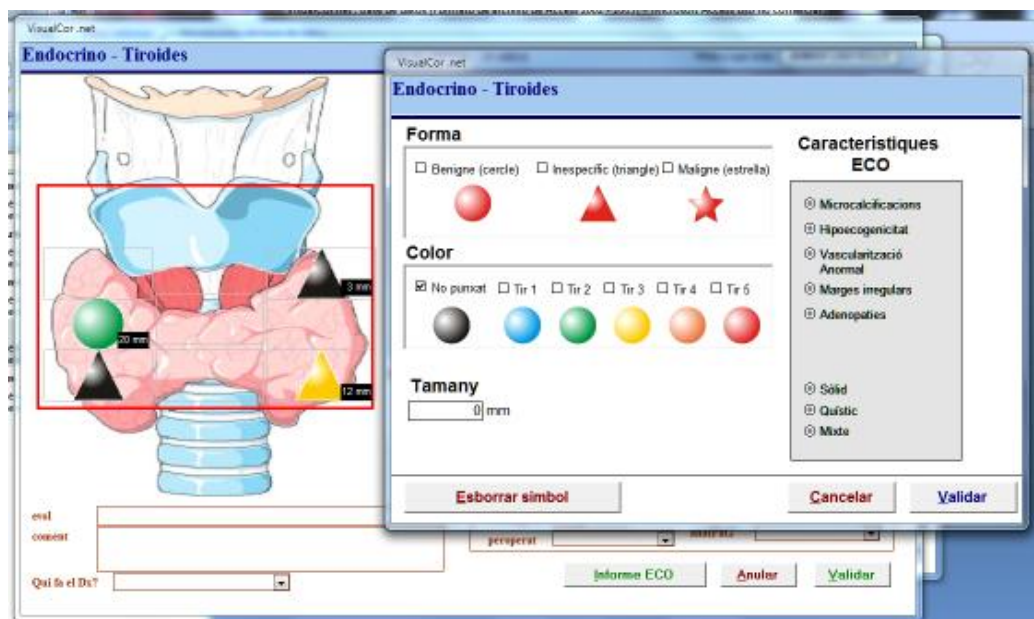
VisualCor.net

Endocrino - Tiroides

3 mm

20 mm

12 mm

eval

coment

Qui fa el Dx?

peroperat

Informe ECO

Anular

Validar

VisualCor.net

Endocrino - Tiroides

Forma

☐ Benigne (cercle) ☐ Inespecific (triangle) ☐ Maligne (estrella)

Color

☑ No puntxat ☐ Tir 1 ☐ Tir 2 ☐ Tir 3 ☐ Tir 4 ☐ Tir 5

Tamany

0 mm

Caracteristiques ECO

Microcalcificacions

Hipoecogenicitat

Vascularització Anormal

Marges irregulars

Adenopaties

Sòlid

Quístic

Mixte

Esborrar simbol

Cancelar

Validar